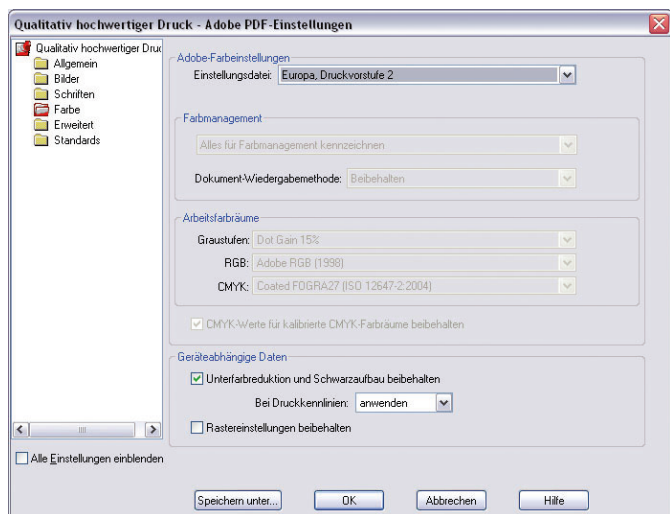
Qualitativ hochwertiger Druck - Adobe PDF-Einstellungen

Qualitativ hochwertiger Druc
Allgemein
Bilder
Schriften
Farbe
Erweitert
Standards

Adobe-Farbeinstellungen
Einstellungsdatei: Europa, Druckvorstufe 2

Farbmanagement
Alles für Farbmanagement kennzeichnen
Dokument-Wiedergabemethode: Beibehalten

Arbeitsfarbräume
Graustufen: Dot Gain 15%
RGB: Adobe RGB (1998)
CMYK: Coated FOGRA27 (ISO 12647-2:2004)

CMYK-Werte für kalibrierte CMYK-Farbräume beibehalten

Geräteabhängige Daten
Unterfarbreduktion und Schwarzaufbau beibehalten
Bei Druckkennlinien: anwenden
Rastereinstellungen beibehalten

Alle Einstellungen einblenden

Speichern unter... OK Abbrechen Hilfe